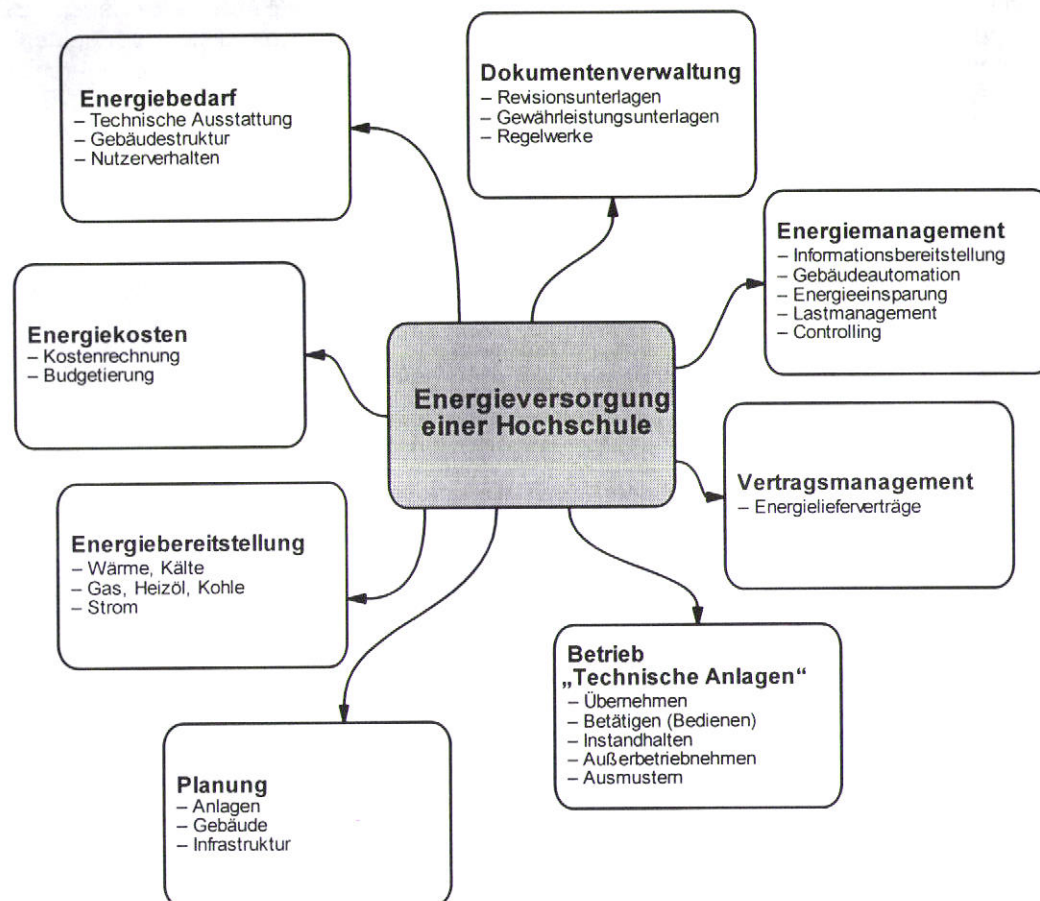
Energiebedarf
– Technische Ausstattung
– Gebäudestruktur
– Nutzerverhalten

Dokumentenverwaltung
– Revisionsunterlagen
– Gewährleistungsunterlagen
– Regelwerke

Energiemanagement
– Informationsbereitstellung
– Gebäudeautomation
– Energieeinsparung
– Lastmanagement
– Controlling

Energiekosten
– Kostenrechnung
– Budgetierung

Energieversorgung einer Hochschule

Vertragsmanagement
– Energielieferverträge

Energiebereitstellung
– Wärme, Kälte
– Gas, Heizöl, Kohle
– Strom

Betrieb „Technische Anlagen“
– Übernehmen
– Betätigen (Bedienen)
– Instandhalten
– Außerbetriebnehmen
– Ausmustern

Planung
– Anlagen
– Gebäude
– Infrastruktur